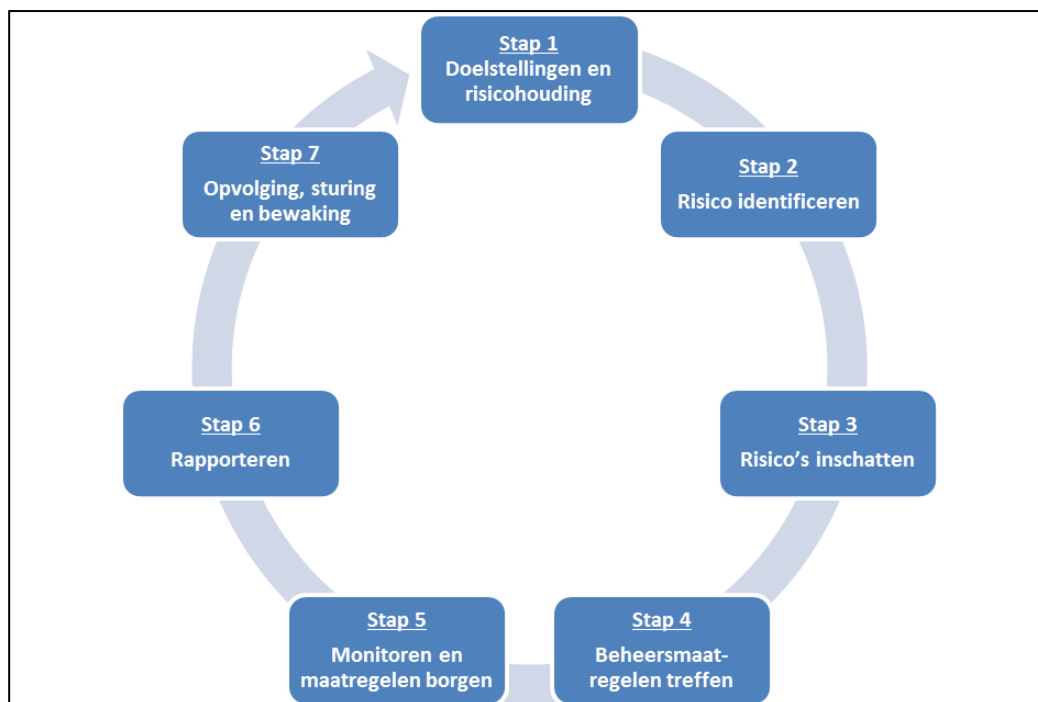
Stap 1
Doelstellingen en risicohouding

Stap 2
Risico identificeren

Stap 3
Risico's inschatten

Stap 4
Beheersmaatregelen treffen

Stap 5
Monitoren en maatregelen borgen

Stap 6
Rapporteren

Stap 7
Opvolging, sturing en bewaking